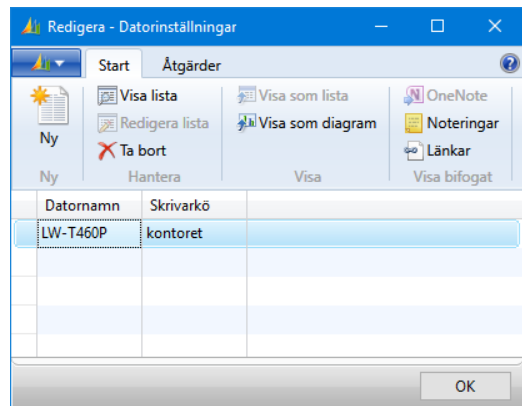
Redigera - Datorinställningar

Start
Åtgärder

Ny
Ny

Visa lista
Redigera lista
Ta bort
Hantera

Visa som lista
Visa som diagram
Visa

OneNote
Noteringar
Länkar
Visa bifogat

| Datornamn | Skrivarkö |
|---|---|
| LW-T460P | kontoret |

OK